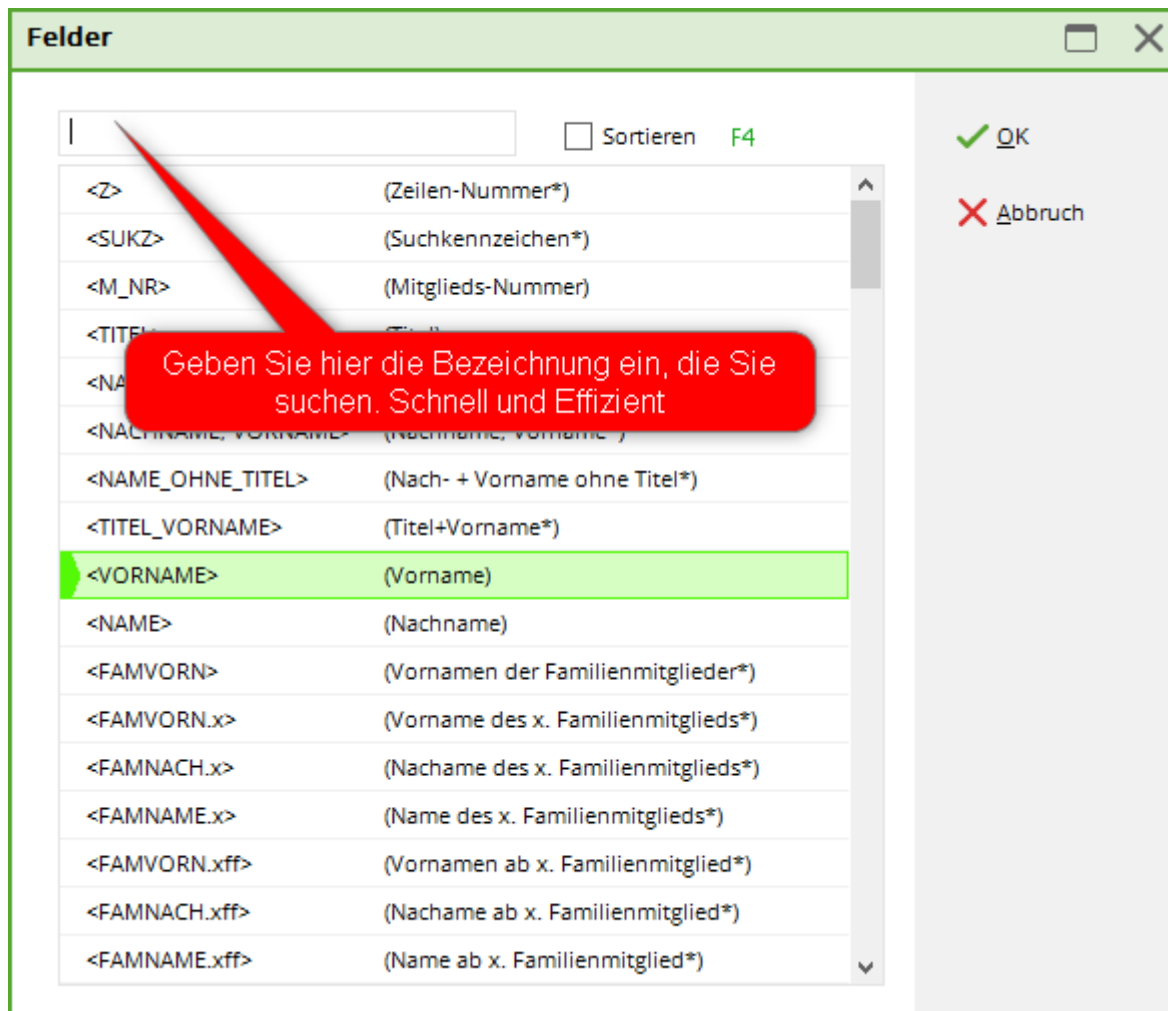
Felder

Sortieren F4

OK

Abbruch

| | |
|---|---|
| <Z> | (Zeilen-Nummer*) |
| <SUKZ> | (Suchkennzeichen*) |
| <M_NR> | (Mitglieds-Nummer) |
| <TITE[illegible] | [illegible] |
| <NA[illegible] | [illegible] |
| <NACHNAME, VORNAME> | (Nachname, Vorname*) |
| <NAME_OHNE_TITEL> | (Nach- + Vorname ohne Titel*) |
| <TITEL_VORNAME> | (Titel+Vorname*) |
| <VORNAME> | (Vorname) |
| <NAME> | (Nachname) |
| <FAMVORN> | (Vornamen der Familienmitglieder*) |
| <FAMVORN.x> | (Vorname des x. Familienmitglieds*) |
| <FAMNACH.x> | (Nachame des x. Familienmitglieds*) |
| <FAMNAME.x> | (Name des x. Familienmitglieds*) |
| <FAMVORN.xff> | (Vornamen ab x. Familienmitglied*) |
| <FAMNACH.xff> | (Nachame ab x. Familienmitglied*) |
| <FAMNAME.xff> | (Name ab x. Familienmitglied*) |

Geben Sie hier die Bezeichnung ein, die Sie suchen. Schnell und Effizient